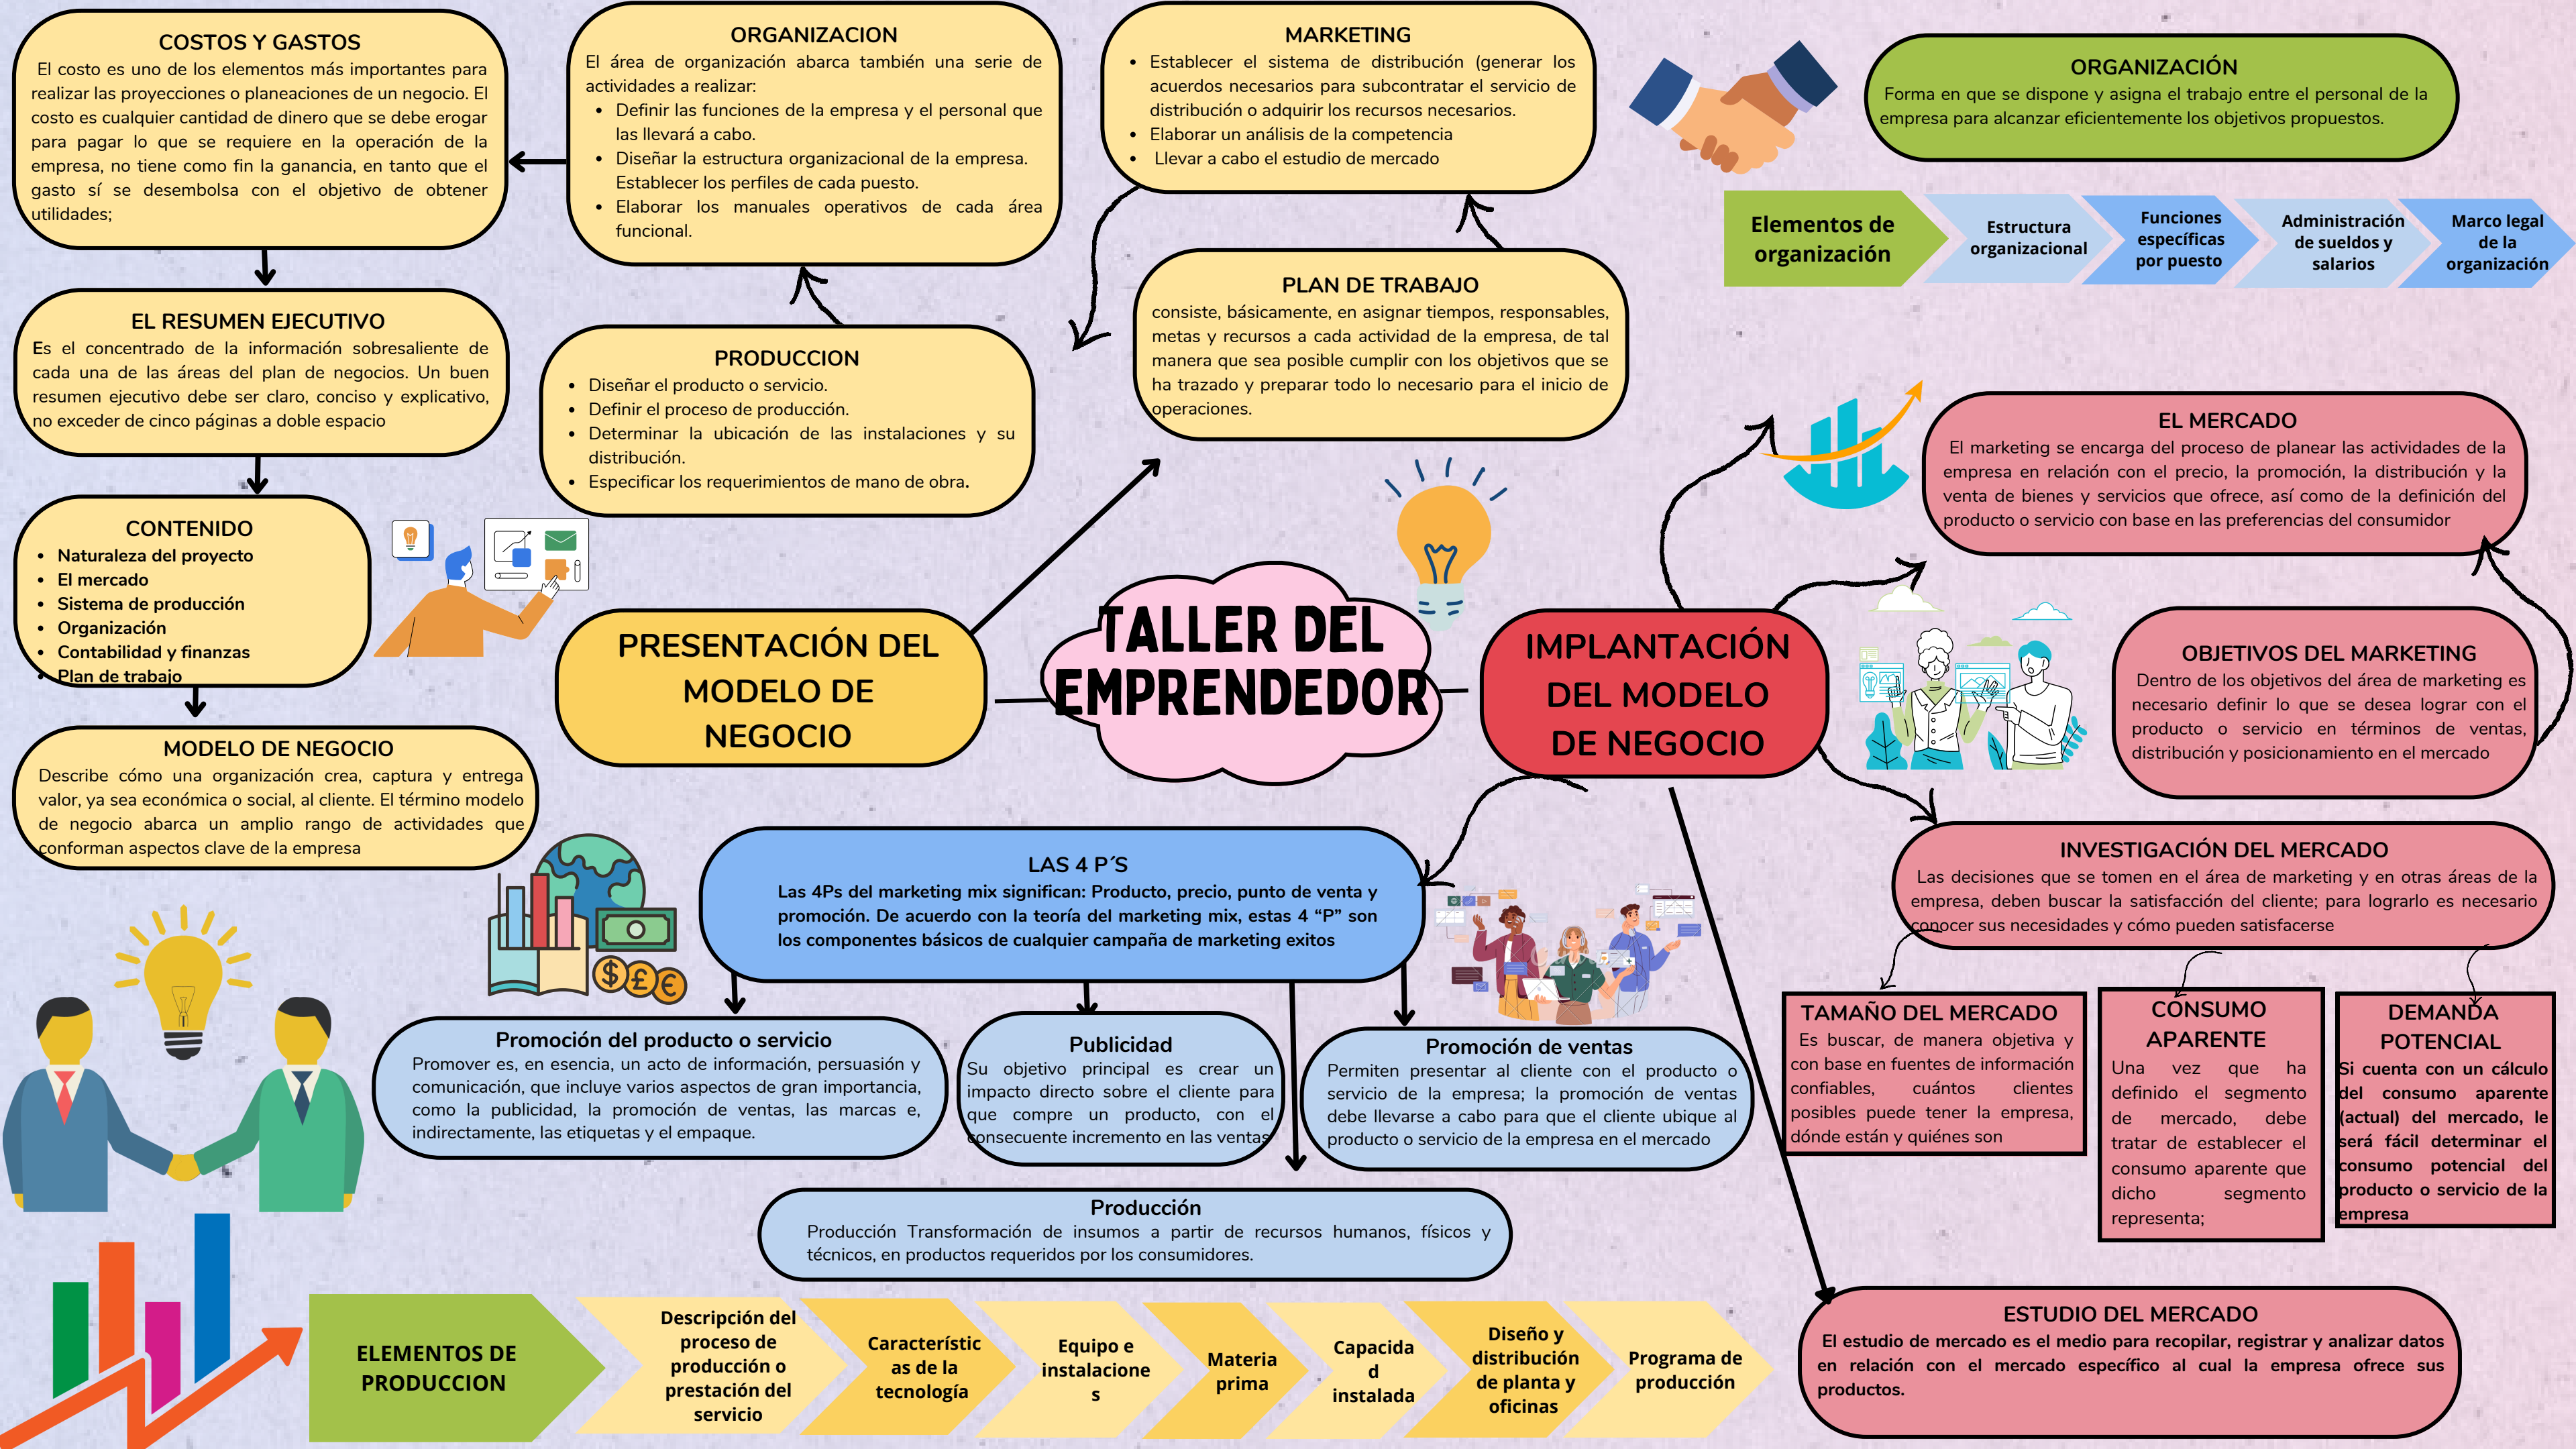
COSTOS Y GASTOS
El costo es uno de los elementos más importantes para realizar las proyecciones o planeaciones de un negocio. El costo es cualquier cantidad de dinero que se debe erogar para pagar lo que se requiere en la operación de la empresa, no tiene como fin la ganancia, en tanto que el gasto sí se desembolsa con el objetivo de obtener utilidades;

ORGANIZACION
El área de organización abarca también una serie de actividades a realizar:
- Definir las funciones de la empresa y el personal que las llevará a cabo.
- Diseñar la estructura organizacional de la empresa. Establecer los perfiles de cada puesto.
- Elaborar los manuales operativos de cada área funcional.

MARKETING
- Establecer el sistema de distribución (generar los acuerdos necesarios para subcontratar el servicio de distribución o adquirir los recursos necesarios.
- Elaborar un análisis de la competencia
- Llevar a cabo el estudio de mercado

ORGANIZACIÓN
Forma en que se dispone y asigna el trabajo entre el personal de la empresa para alcanzar eficientemente los objetivos propuestos.

Elementos de organización
Estructura organizacional
Funciones específicas por puesto
Administración de sueldos y salarios
Marco legal de la organización

EL RESUMEN EJECUTIVO
Es el concentrado de la información sobresaliente de cada una de las áreas del plan de negocios. Un buen resumen ejecutivo debe ser claro, conciso y explicativo, no exceder de cinco páginas a doble espacio

PRODUCCION
- Diseñar el producto o servicio.
- Definir el proceso de producción.
- Determinar la ubicación de las instalaciones y su distribución.
- Especificar los requerimientos de mano de obra.

PLAN DE TRABAJO
consiste, básicamente, en asignar tiempos, responsables, metas y recursos a cada actividad de la empresa, de tal manera que sea posible cumplir con los objetivos que se ha trazado y preparar todo lo necesario para el inicio de operaciones.

EL MERCADO
El marketing se encarga del proceso de planear las actividades de la empresa en relación con el precio, la promoción, la distribución y la venta de bienes y servicios que ofrece, así como de la definición del producto o servicio con base en las preferencias del consumidor

CONTENIDO
- Naturaleza del proyecto
- El mercado
- Sistema de producción
- Organización
- Contabilidad y finanzas
- Plan de trabajo

PRESENTACIÓN DEL MODELO DE NEGOCIO

TALLER DEL EMPRENDEDOR

IMPLANTACIÓN DEL MODELO DE NEGOCIO

OBJETIVOS DEL MARKETING
Dentro de los objetivos del área de marketing es necesario definir lo que se desea lograr con el producto o servicio en términos de ventas, distribución y posicionamiento en el mercado

MODELO DE NEGOCIO
Describe cómo una organización crea, captura y entrega valor, ya sea económica o social, al cliente. El término modelo de negocio abarca un amplio rango de actividades que conforman aspectos clave de la empresa

LAS 4 P´S
Las 4Ps del marketing mix significan: Producto, precio, punto de venta y promoción. De acuerdo con la teoría del marketing mix, estas 4 "P" son los componentes básicos de cualquier campaña de marketing exitos

INVESTIGACIÓN DEL MERCADO
Las decisiones que se tomen en el área de marketing y en otras áreas de la empresa, deben buscar la satisfacción del cliente; para lograrlo es necesario conocer sus necesidades y cómo pueden satisfacerse

Promoción del producto o servicio
Promover es, en esencia, un acto de información, persuasión y comunicación, que incluye varios aspectos de gran importancia, como la publicidad, la promoción de ventas, las marcas e, indirectamente, las etiquetas y el empaque.

Publicidad
Su objetivo principal es crear un impacto directo sobre el cliente para que compre un producto, con el consecuente incremento en las ventas

Promoción de ventas
Permiten presentar al cliente con el producto o servicio de la empresa; la promoción de ventas debe llevarse a cabo para que el cliente ubique al producto o servicio de la empresa en el mercado

TAMAÑO DEL MERCADO
Es buscar, de manera objetiva y con base en fuentes de información confiables, cuántos clientes posibles puede tener la empresa, dónde están y quiénes son

CONSUMO APARENTE
Una vez que ha definido el segmento de mercado, debe tratar de establecer el consumo aparente que dicho segmento representa;

DEMANDA POTENCIAL
Si cuenta con un cálculo del consumo aparente (actual) del mercado, le será fácil determinar el consumo potencial del producto o servicio de la empresa

Producción
Producción Transformación de insumos a partir de recursos humanos, físicos y técnicos, en productos requeridos por los consumidores.

ESTUDIO DEL MERCADO
El estudio de mercado es el medio para recopilar, registrar y analizar datos en relación con el mercado específico al cual la empresa ofrece sus productos.

ELEMENTOS DE PRODUCCION
Descripción del proceso de producción o prestación del servicio
Característicasde la tecnología
Equipo e instalaciones
Materia prima
Capacidad instalada
Diseño y distribución de planta y oficinas
Programa de producción

$ £ €